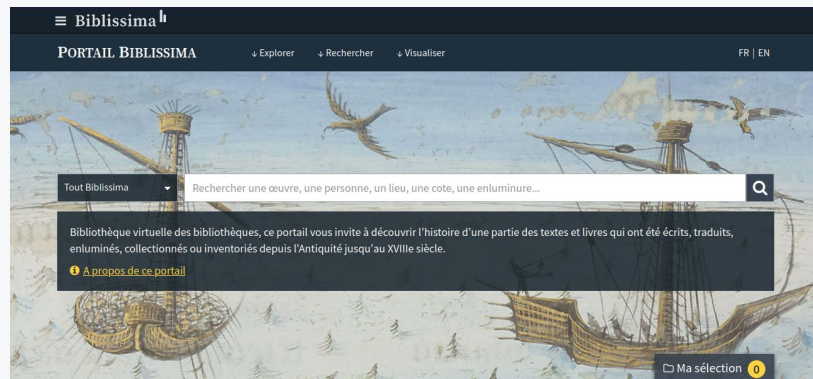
≡ Biblissima

PORTAIL BIBLISSIMA ↓Explorer ↓Rechercher ↓Visualiser FR | EN

Tout Biblissima

Rechercher une œuvre, une personne, un lieu, une cote, une enluminure...

Bibliothèque virtuelle des bibliothèques, ce portail vous invite à découvrir l'histoire d'une partie des textes et livres qui ont été écrits, traduits, enluminés, collectionnés ou inventoriés depuis l'Antiquité jusqu'au XVIIIe siècle.

A propos de ce portail

Ma sélection 0